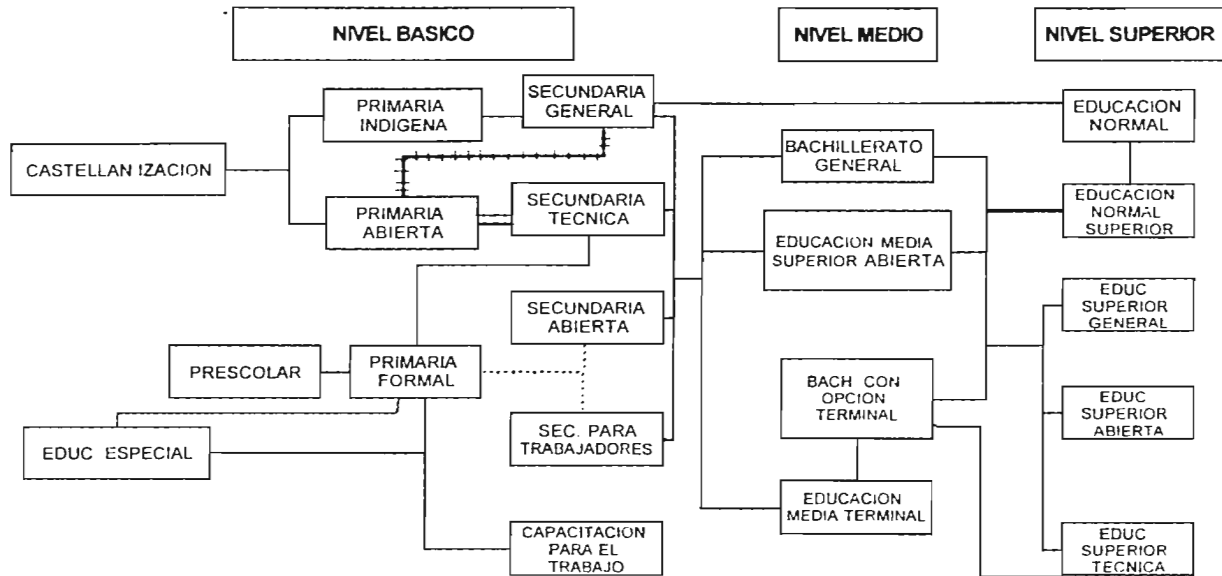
NIVEL BASICO

NIVEL MEDIO

NIVEL SUPERIOR

CASTELLAN IZACION

PRIMARIA INDIGENA

SECUNDARIA GENERAL

PRIMARIA ABIERTA

SECUNDARIA TECNICA

SECUNDARIA ABIERTA

PRESCOLAR

PRIMARIA FORMAL

EDUC ESPECIAL

SEC. PARA TRABAJADORES

CAPACITACION PARA EL TRABAJO

BACHILLERATO GENERAL

EDUCACION MEDIA SUPERIOR ABIERTA

BACH CON OPCION TERMINAL

EDUCACION MEDIA TERMINAL

EDUCACION NORMAL

EDUCACION NORMAL SUPERIOR

EDUC SUPERIOR GENERAL

EDUC SUPERIOR ABIERTA

EDUC SUPERIOR TECNICA